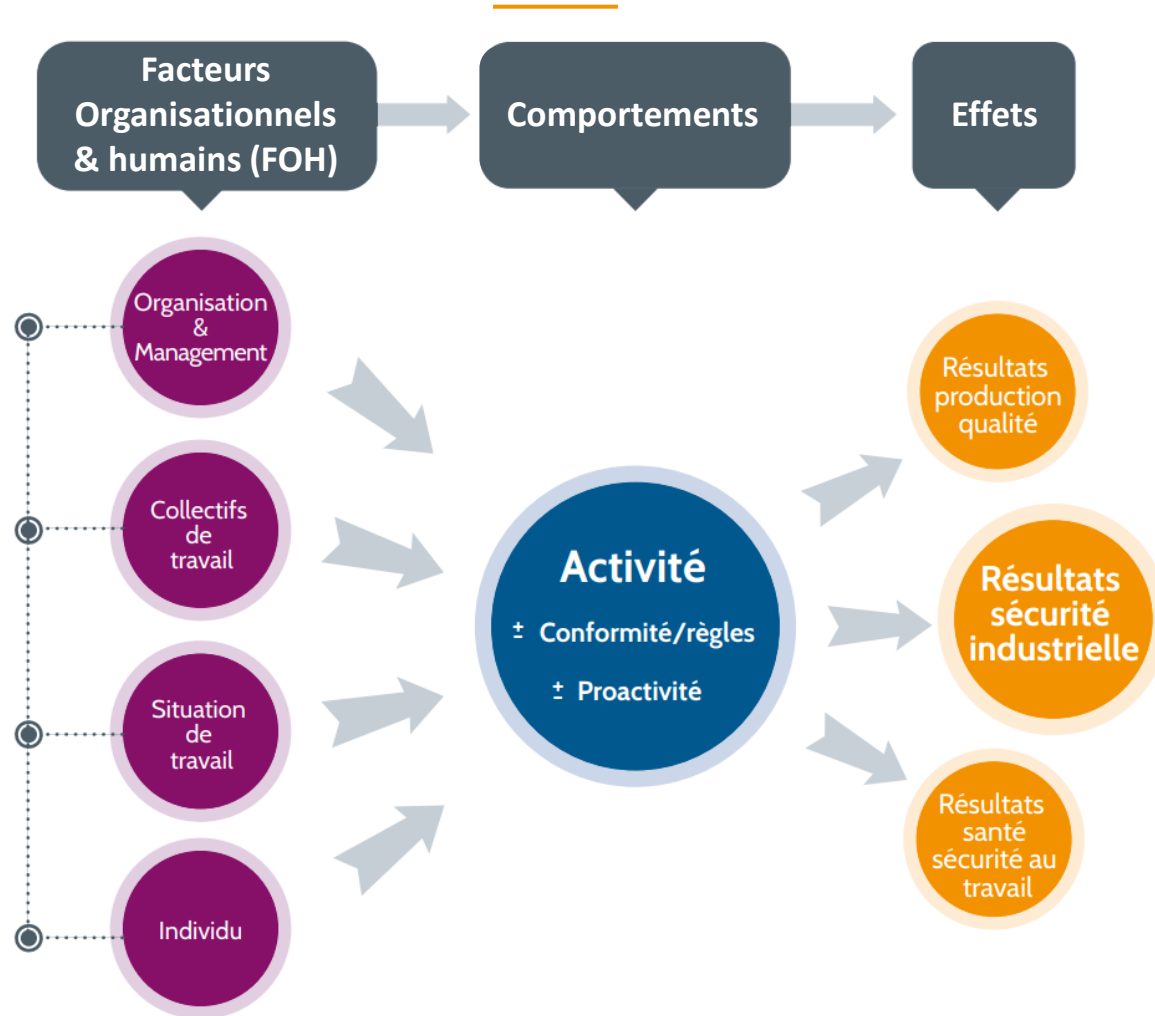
Facteurs Organisationnels & humains (FOH)

Comportements

Effets

Organisation & Management

Collectifs de travail

Situation de travail

Individu

Activité

± Conformité/règles

± Proactivité

Résultats production qualité

Résultats sécurité industrielle

Résultats santé sécurité au travail